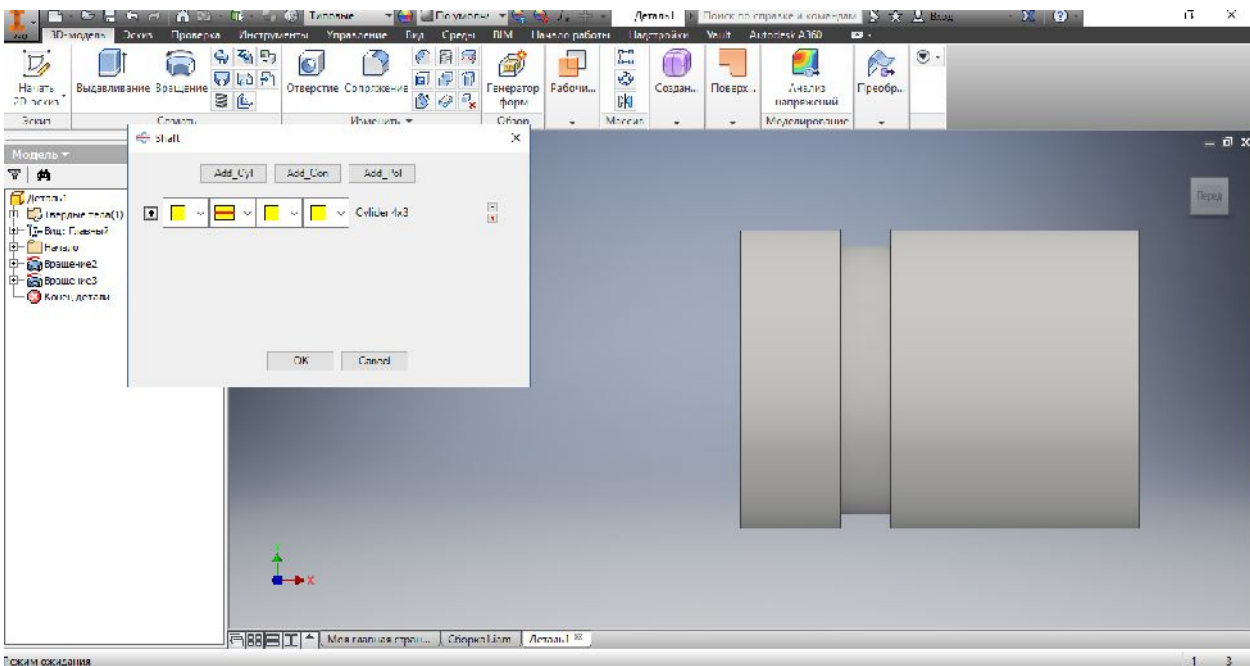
Типовые
По умолчан
Деталь1
Поиск по справке и командам
Вход
3D-модель Эскиз Проверка Инструменты Управление Вид Среды BIM Начало работы Надстройки Vault Autodesk A360
Начать 2D эскиз
Выдавливание Вращение
Отверстие Сопряжение
Генератор форм
Рабочи...
Создан...
Поверх...
Анализ напряжений
Преобр...
Эскиз
Создать
Изменить
Сборк
Массив
Моделирование
Модель
Деталь1
Твердые тела(1)
Вид: Главный
Начало
Вращение2
Вращение3
Конец детали
Shaft
Add_Cyl Add_Con Add_Tol
Cylider 4x3
OK Cancel
Перед
Моя главная стран...
Сборка1.iam
Деталь1
Режим ожидания
1 3